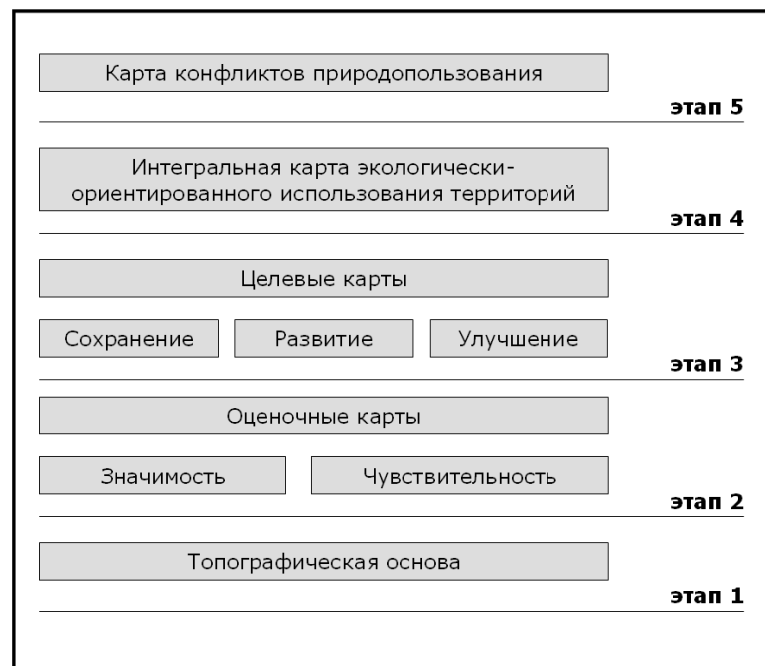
Карта конфликтов природопользования

**этап 5**

Интегральная карта экологически-ориентированного использования территорий

**этап 4**

Целевые карты

Сохранение

Развитие

Улучшение

**этап 3**

Оценочные карты

Значимость

Чувствительность

**этап 2**

Топографическая основа

**этап 1**